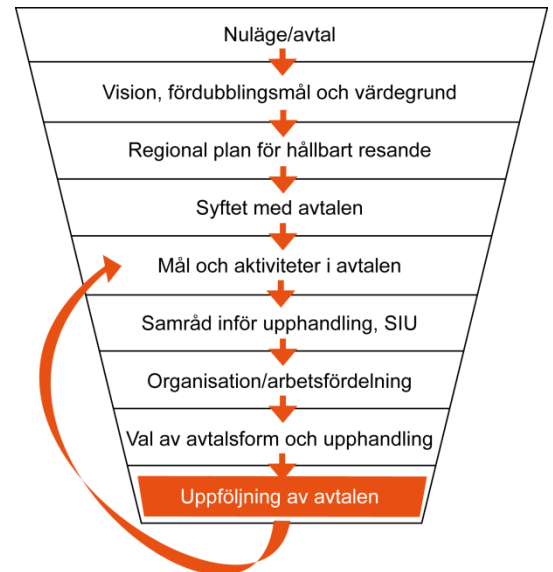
Nuläge/avtal

Vision, fördubblingsmål och värdegrund

Regional plan för hållbart resande

Syftet med avtalen

Mål och aktiviteter i avtalen

Samråd inför upphandling, SIU

Organisation/arbetsfördelning

Val av avtalsform och upphandling

Uppföljning av avtalen